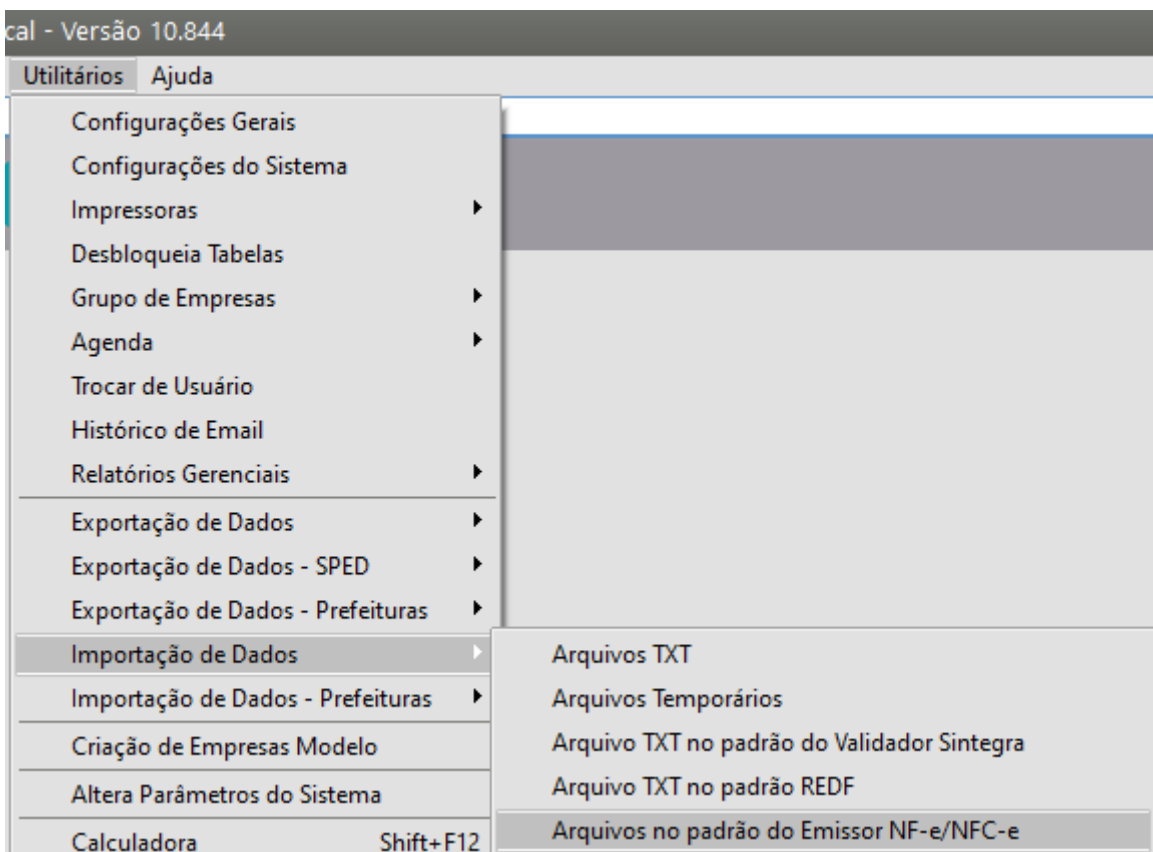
cal - Versão 10.844

Utilitários Ajuda

Configurações Gerais
Configurações do Sistema
Impressoras
Desbloqueia Tabelas
Grupo de Empresas
Agenda
Trocar de Usuário
Histórico de Email
Relatórios Gerenciais
Exportação de Dados
Exportação de Dados - SPED
Exportação de Dados - Prefeituras
Importação de Dados
Importação de Dados - Prefeituras
Criação de Empresas Modelo
Altera Parâmetros do Sistema
Calculadora Shift+F12

Arquivos TXT
Arquivos Temporários
Arquivo TXT no padrão do Validador Sintegra
Arquivo TXT no padrão REDF
Arquivos no padrão do Emissor NF-e/NFC-e